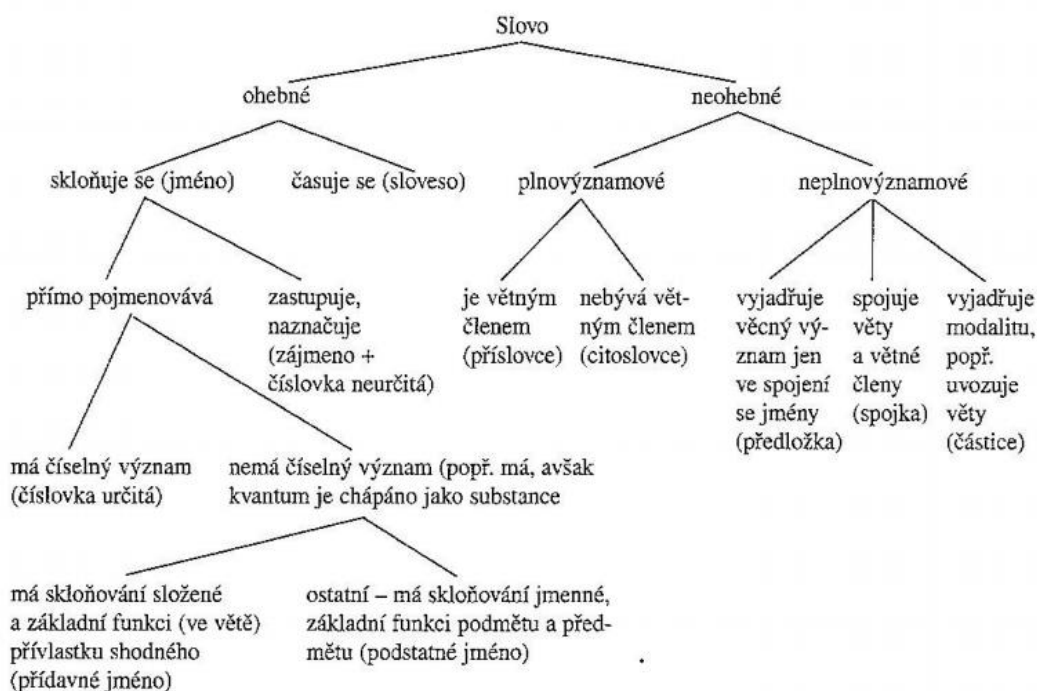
Slovo

ohebné

neohebné

skloňuje se (jméno)

časuje se (sloveso)

plnovýznamové

neplnovýznamové

přímo pojmenovává

zastupuje, naznačuje (zájmeno + číslovka neurčitá)

je větným členem (příslovce)

nebývá větným členem (citoslovce)

vyjadřuje věcný význam jen ve spojení se jmény (předložka)

spojuje věty a větné členy (spojka)

vyjadřuje modalitu, popř. uvozuje věty (částice)

má číselný význam (číslovka určitá)

nemá číselný význam (popř. má, avšak kvantum je chápáno jako substance

má skloňování složené a základní funkci (ve větě) přívlastku shodného (přídavné jméno)

ostatní – má skloňování jmenné, základní funkci podmětu a předmětu (podstatné jméno)